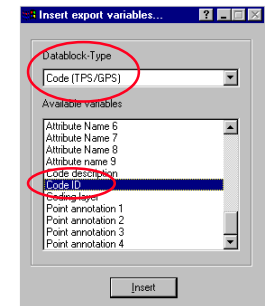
Insert export variables...

Datablock-Type

Code (TPS/GPS)

Available variables

Attribute Name 6
Attribute Name 7
Attribute Name 8
Attribute name 9
Code description
Code ID
Coding layer
Point annotation 1
Point annotation 2
Point annotation 3
Point annotation 4

Insert